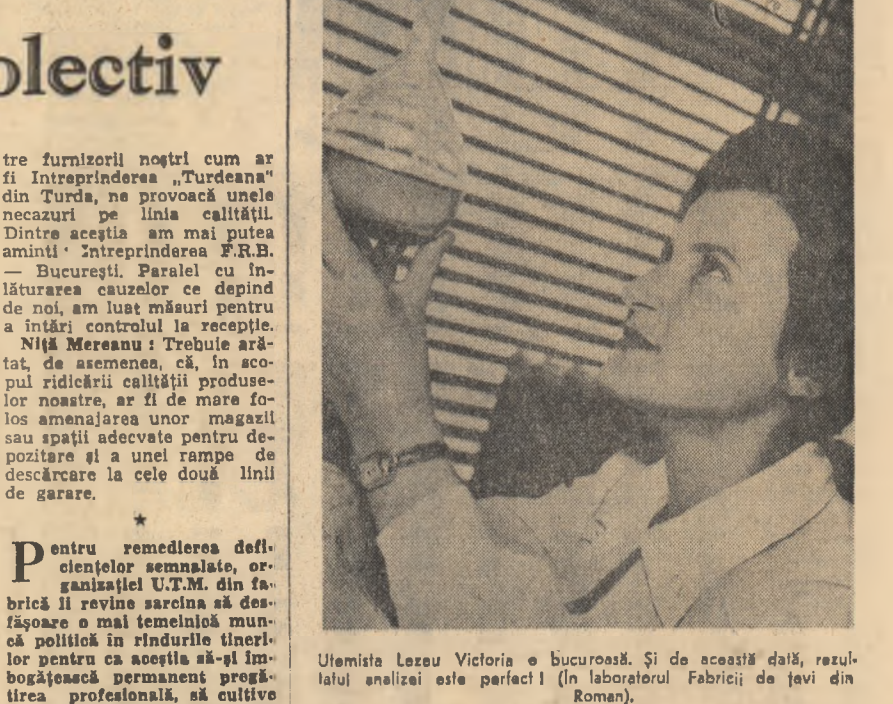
olectiv

tre furnizorii noştri cum ar fi Intreprinderea „Turdeana" din Turda, ne provoacă unele necazuri pe linia calităţii. Dintre aceştia am mai putea aminti Intreprinderea F.R.B. — Bucureşti. Paralel cu înlăturarea cauzelor ce depind de noi, am luat măsuri pentru a întări controlul la recepţie.

Niţă Mereanu : Trebuie arătat, de asemenea, că, în scopul ridicării calităţii produselor noastre, ar fi de mare folos amenajarea unor magazii sau spaţii adecvate pentru depozitare şi a unei rampe de descărcare la cele două linii de garare.

★

Pentru remedierea deficienţelor semnalate, organizaţiei U.T.M. din fabrică îi revine sarcina să desfăşoare o mai temeinică muncă politică în rîndurile tinerilor pentru ca aceştia să-şi îmbogăţească permanent pregătirea profesională, să cultive

Utemista Lezeu Victoria e bucuroasă. Şi de această dată, rezultatul analizei este perfect ! (In laboratorul Fabricii de ţevi din Roman).